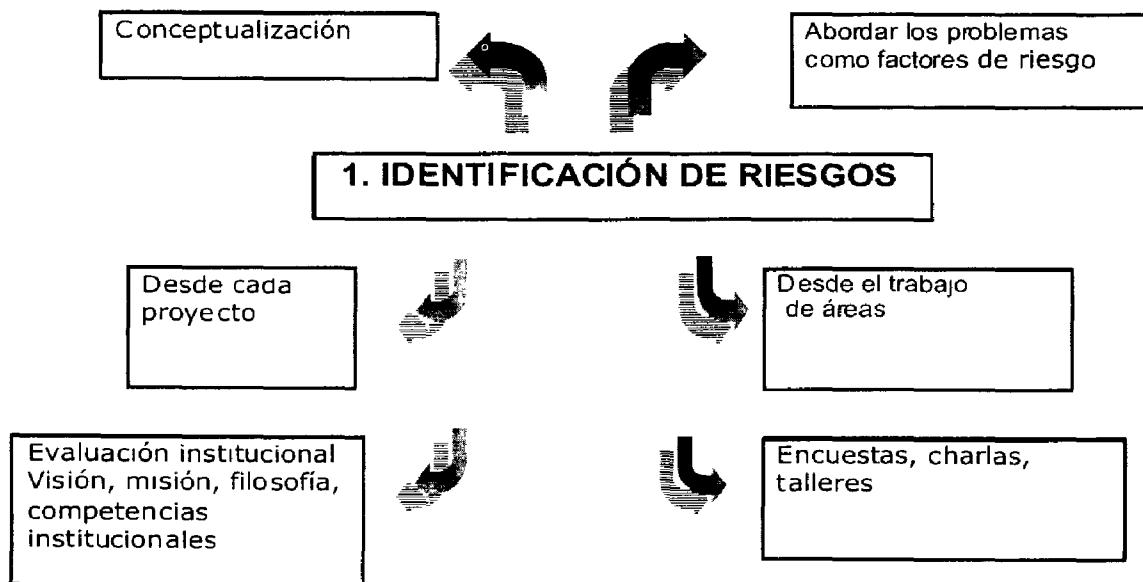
Conceptualización

Abordar los problemas como factores de riesgo

1. IDENTIFICACIÓN DE RIESGOS

Desde cada proyecto

Desde el trabajo de áreas

Evaluación institucional Visión, misión, filosofía, competencias institucionales

Encuestas, charlas, talleres